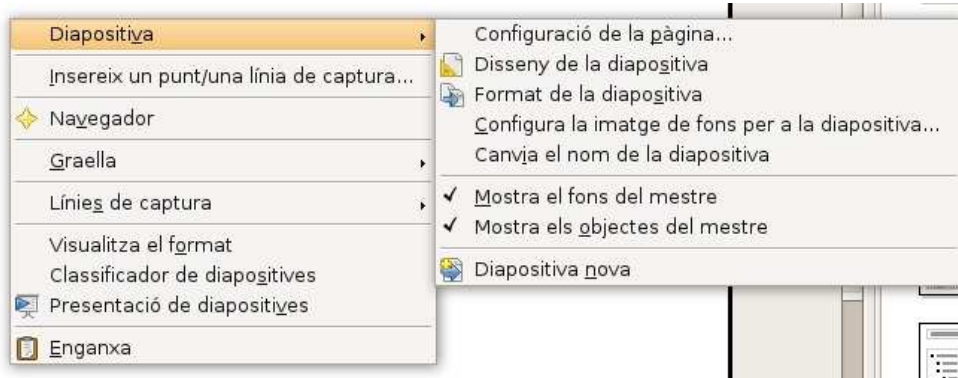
Diapositiva
Insereix un punt/una línia de captura...
Navegador
Graella
Línies de captura
Visualitza el format
Classificador de diapositives
Presentació de diapositives
Enganxa

Configuració de la pàgina...
Disseny de la diapositiva
Format de la diapositiva
Configura la imatge de fons per a la diapositiva...
Canvia el nom de la diapositiva
✓ Mostra el fons del mestre
✓ Mostra els objectes del mestre
Diapositiva nova